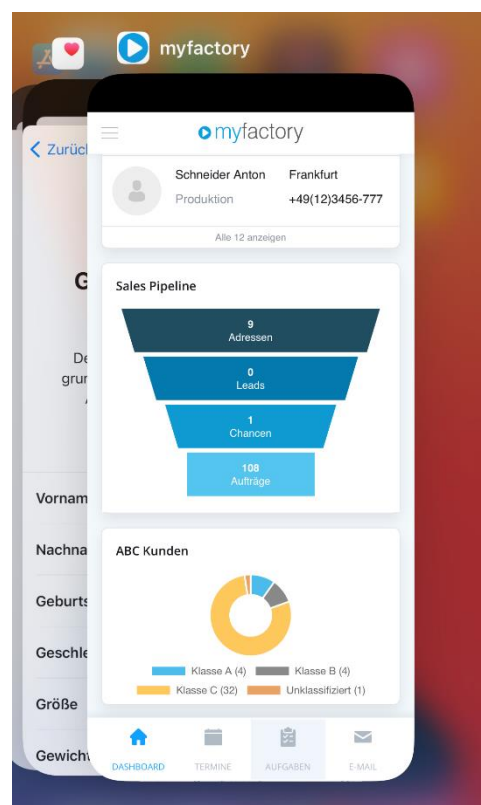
myfactory

< Zurück

G

De
grun

Vornam

Nachna

Geburts

Geschle

Größe

Gewicht

myfactory

Schneider Anton Frankfurt
Produktion +49(12)3456-777

Alle 12 anzeigen

Sales Pipeline

9
Adressen

0
Leads

1
Chancen

108
Aufträge

ABC Kunden

Klasse A (4) Klasse B (4)
Klasse C (32) Unklassifiziert (1)

DASHBOARD TERMINE AUFGABEN E-MAIL